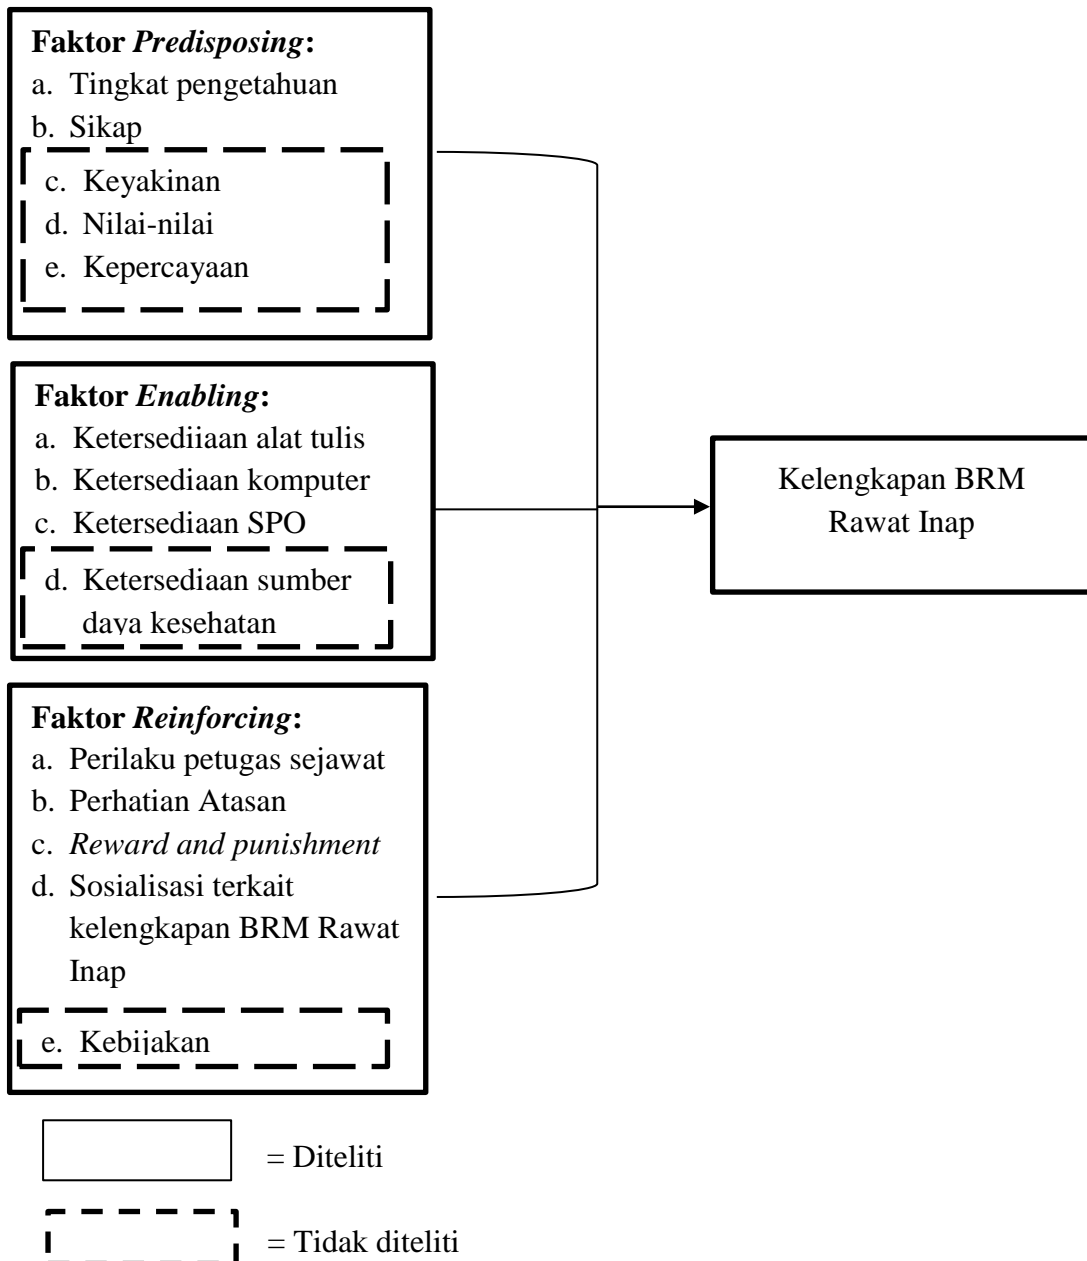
**Faktor *Predisposing*:**
a. Tingkat pengetahuan
b. Sikap
c. Keyakinan
d. Nilai-nilai
e. Kepercayaan

**Faktor *Enabling*:**
a. Ketersediiaan alat tulis
b. Ketersediaan komputer
c. Ketersediaan SPO
d. Ketersediaan sumber daya kesehatan

**Faktor *Reinforcing*:**
a. Perilaku petugas sejawat
b. Perhatian Atasan
c. *Reward and punishment*
d. Sosialisasi terkait kelengkapan BRM Rawat Inap
e. Kebijakan

Kelengkapan BRM Rawat Inap

= Diteliti

= Tidak diteliti